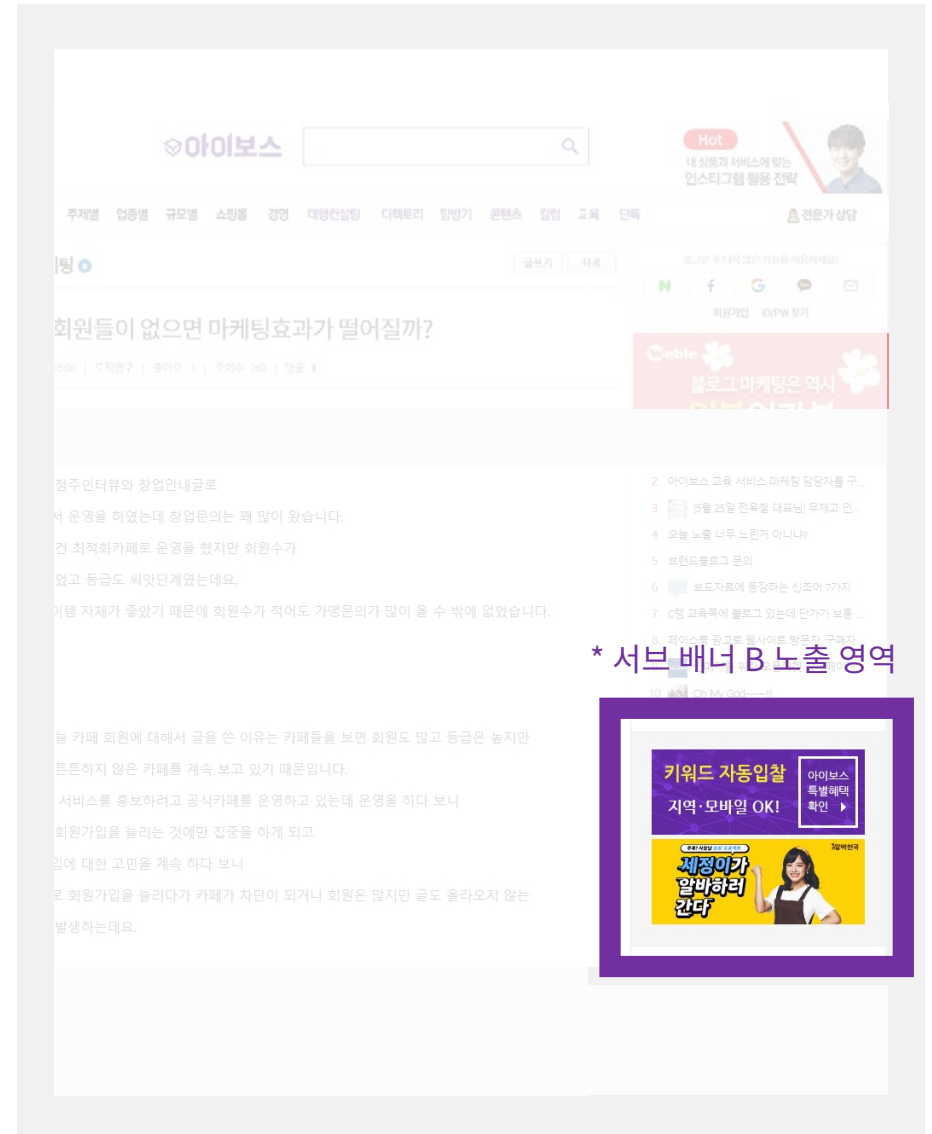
아이보스

Hot
내 상품과 서비스에 맞는
인스타그램 활용 전략

주제별 업종별 규모별 쇼핑몰 경영 대행컨설팅 디렉토리 탐방기 콘텐츠 칼럼 교육 단톡

전문가 상담

팅

글쓰기 이전

로그인 후 더욱 많은 기능을 이용하세요!

회원가입 ID/PW 찾기

회원들이 없으면 마케팅효과가 떨어질까?

5:00 | 도락연구 | 좋아요 1 | 조회수 260 | 댓글 3

weble
블로그 마케팅은 역시

점주인터뷰와 창업안내글로
서 운영을 하였는데 창업문의는 꽤 많이 왔습니다.
건 최적화카페로 운영을 했지만 회원수가
었고 등급도 씨앗단계였는데요.
이템 자체가 좋았기 때문에 회원수가 적어도 가맹문의가 많이 올 수 밖에 없었습니다.

2 아이보스 교육 서비스 마케팅 담당자를 구...
3 [5월 25일 전욱철 대표님] 무제고 인...
4 오늘 노출 너무 느린거 아니냐
5 브랜드블로그 문의
6 보도자료에 등장하는 신조어 7가지
7 C랑 교육쪽에 블로그 있는데 단가가 보통 ...
8 페이스북 광고로 웹사이트 방문자 구매자

* 서브 배너 B 노출 영역

10 Oh My God~~~!!

늘 카페 회원에 대해서 글을 쓴 이유는 카페들을 보면 회원도 많고 등급은 높지만
튼튼하지 않은 카페를 계속 보고 있기 때문입니다.
서비스를 홍보하려고 공식카페를 운영하고 있는데 운영을 하다 보니
회원가입을 늘리는 것에만 집중을 하게 되고
입에 대한 고민을 계속 하다 보니
로 회원가입을 늘리다가 카페가 차단이 되거나 회원은 많지만 글도 올라오지 않는
발생하는데요.

키워드 자동입찰
지역·모바일 OK!
아이보스
특별혜택
확인

알바천국
세정이가
알바하러
간다